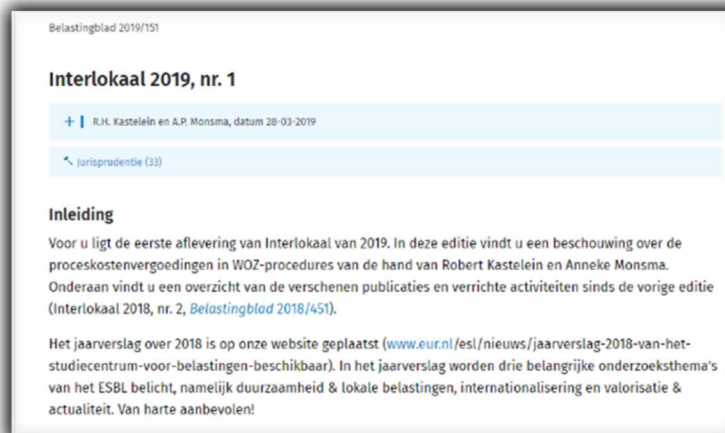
Belastingblad 2019/151

Interlokaal 2019, nr. 1

+ | R.H. Kastelein en A.P. Monsma, datum 28-03-2019

Jurisprudentie (33)

Inleiding

Voor u ligt de eerste aflevering van Interlokaal van 2019. In deze editie vindt u een beschouwing over de proceskostenvergoedingen in WOZ-procedures van de hand van Robert Kastelein en Anneke Monsma. Onderaan vindt u een overzicht van de verschenen publicaties en verrichte activiteiten sinds de vorige editie (Interlokaal 2018, nr. 2, Belastingblad 2018/451).

Het jaarverslag over 2018 is op onze website geplaatst (www.eur.nl/esl/nieuws/jaarverslag-2018-van-het-studiecentrum-voor-belastingen-beschikbaar). In het jaarverslag worden drie belangrijke onderzoeksthema's van het ESBL belicht, namelijk duurzaamheid & lokale belastingen, internationalisering en valorisatie & actualiteit. Van harte aanbevolen!